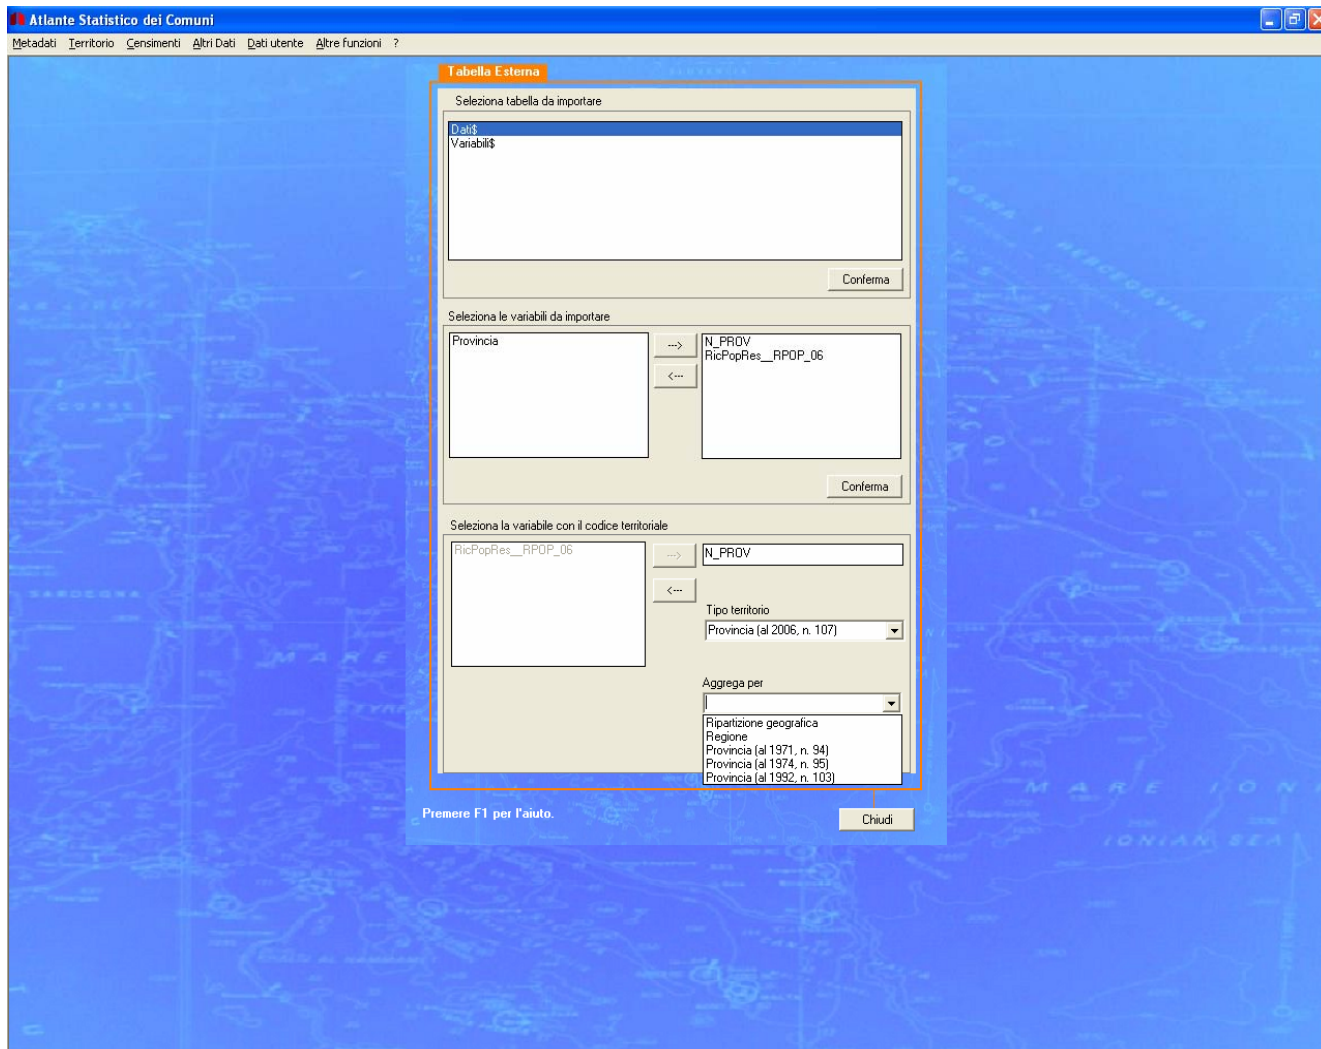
Atlante Statistico dei Comuni

Metadati Territorio Censimenti Altri Dati Dati utente Altre funzioni ?

Tabella Esterna

Seleziona tabella da importare

Dati$
Variabili$

Conferma

Seleziona le variabili da importare

Provincia

-->
<--

N_PROV
RicPopRes__RPOP_06

Conferma

Seleziona la variabile con il codice territoriale

RicPopRes__RPOP_06

-->
<--

N_PROV

Tipo territorio

Provincia (al 2006, n. 107)

Aggrega per

Ripartizione geografica
Regione
Provincia (al 1971, n. 94)
Provincia (al 1974, n. 95)
Provincia (al 1992, n. 103)

Premere F1 per l'aiuto.

Chiudi

SARDEGNA

MARE

MARE IONIO

IONIAN SEA